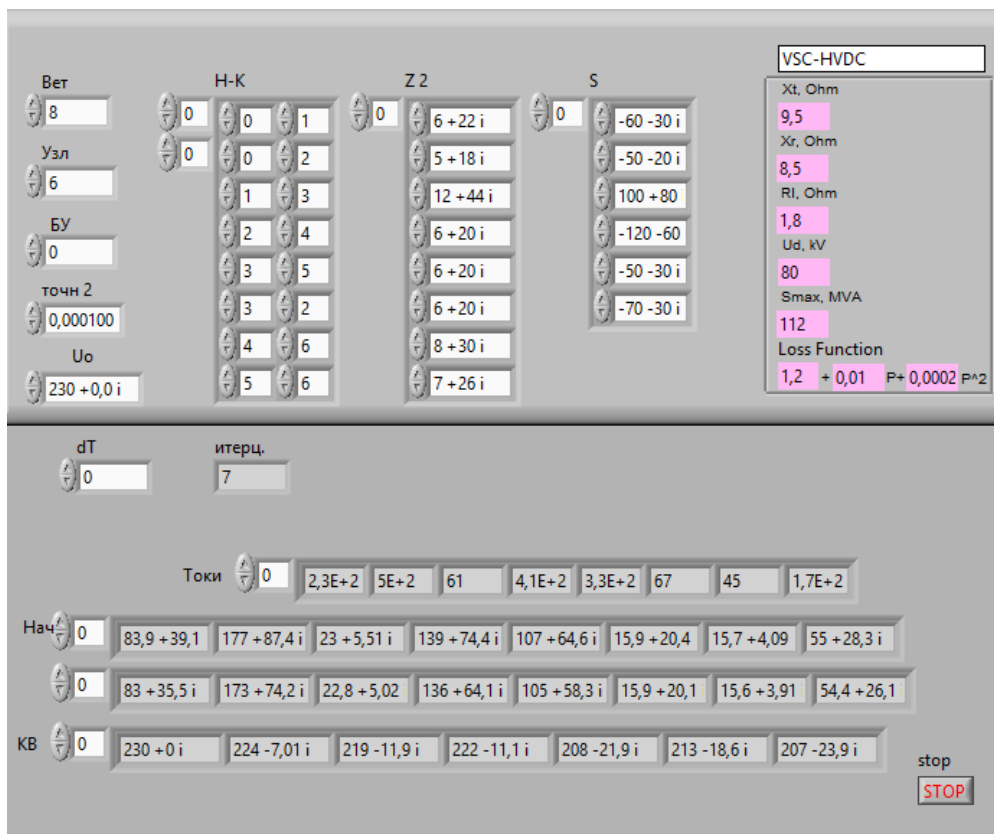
VSC-HVDC

Xt, Ohm
9,5
Xr, Ohm
8,5
Rl, Ohm
1,8
Ud, kV
80
Smax, MVA
112
Loss Function
1,2 + 0,01 P+ 0,0002 P^2

Вет
8
Узл
6
БУ
0
точн 2
0,000100
Uo
230 +0,0 i

Н-К
0
0

| | |
|---|---|
| 0 | 1 |
| 0 | 2 |
| 1 | 3 |
| 2 | 4 |
| 3 | 5 |
| 3 | 2 |
| 4 | 6 |
| 5 | 6 |

Z 2
0
6 +22 i
5 +18 i
12 +44 i
6 +20 i
6 +20 i
6 +20 i
8 +30 i
7 +26 i

S
0
-60 -30 i
-50 -20 i
100 +80
-120 -60
-50 -30 i
-70 -30 i

dT
0
итерц.
7

Токи 0
| 2,3E+2 | 5E+2 | 61 | 4,1E+2 | 3,3E+2 | 67 | 45 | 1,7E+2 |
|---|---|---|---|---|---|---|---|

Нач 0
| 83,9 +39,1 | 177 +87,4 i | 23 +5,51 i | 139 +74,4 i | 107 +64,6 i | 15,9 +20,4 | 15,7 +4,09 | 55 +28,3 i |
|---|---|---|---|---|---|---|---|

0
| 83 +35,5 i | 173 +74,2 i | 22,8 +5,02 | 136 +64,1 i | 105 +58,3 i | 15,9 +20,1 | 15,6 +3,91 | 54,4 +26,1 |
|---|---|---|---|---|---|---|---|

КВ 0
| 230 +0 i | 224 -7,01 i | 219 -11,9 i | 222 -11,1 i | 208 -21,9 i | 213 -18,6 i | 207 -23,9 i |
|---|---|---|---|---|---|---|

stop
STOP